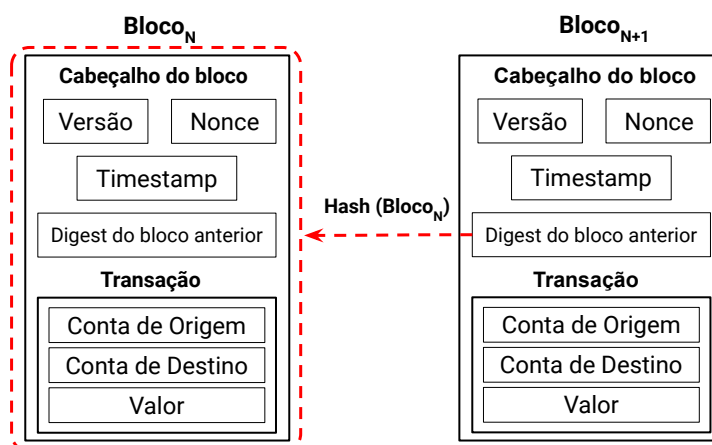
$Bloco_N$

Cabeçalho do bloco

Versão

Nonce

Timestamp

Digest do bloco anterior

Transação

Conta de Origem

Conta de Destino

Valor

Hash ($Bloco_N$)

$Bloco_{N+1}$

Cabeçalho do bloco

Versão

Nonce

Timestamp

Digest do bloco anterior

Transação

Conta de Origem

Conta de Destino

Valor